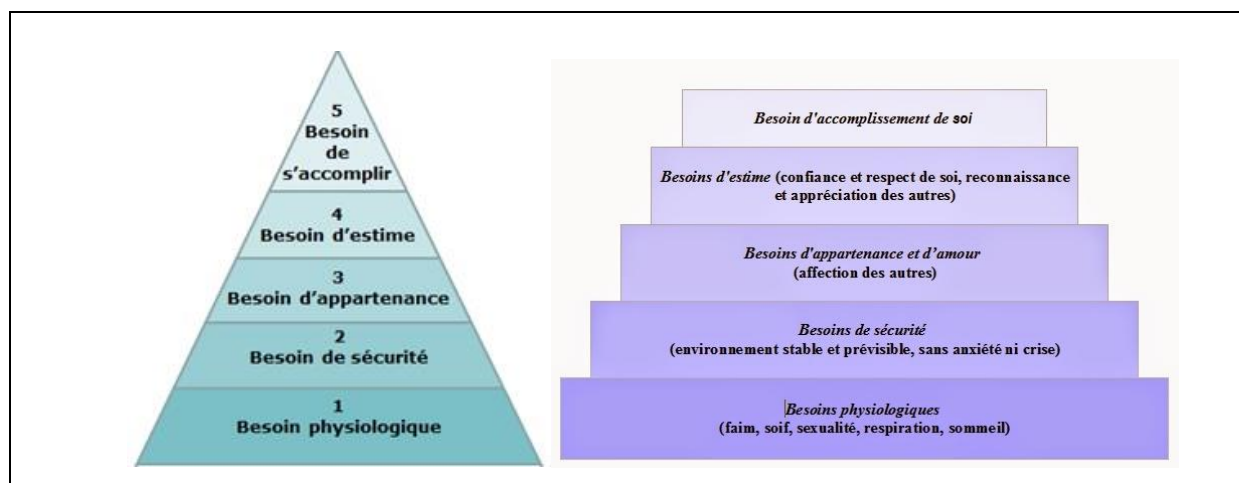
5
Besoin
de
s'accomplir

4
Besoin d'estime

3
Besoin d'appartenance

2
Besoin de sécurité

1
Besoin physiologique

Besoin d'accomplissement de soi

Besoins d'estime (confiance et respect de soi, reconnaissance et appréciation des autres)

Besoins d'appartenance et d'amour
(affection des autres)

Besoins de sécurité
(environnement stable et prévisible, sans anxiété ni crise)

Besoins physiologiques
(faim, soif, sexualité, respiration, sommeil)